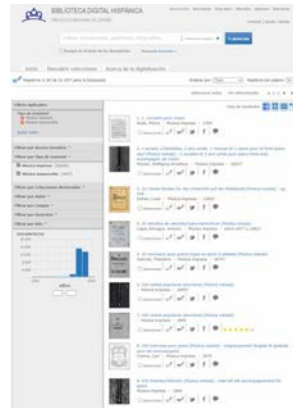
BIBLIOTECA DIGITAL HISPÁNICA

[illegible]

Buscar

Inicio | Descubrir colecciones | Acerca de la digitalización

Registros 1 al 10 de 107 para la búsqueda

Filtros aplicados

Filtrar por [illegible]

Filtrar por tipo de material

Música impresa

Filtrar por colecciones destacadas

Filtrar por autor

Filtrar por lengua

Filtrar por lugar

Filtrar por fecha

1. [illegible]

2. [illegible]

3. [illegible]

4. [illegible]

5. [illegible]

6. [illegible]

7. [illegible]

8. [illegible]

9. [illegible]